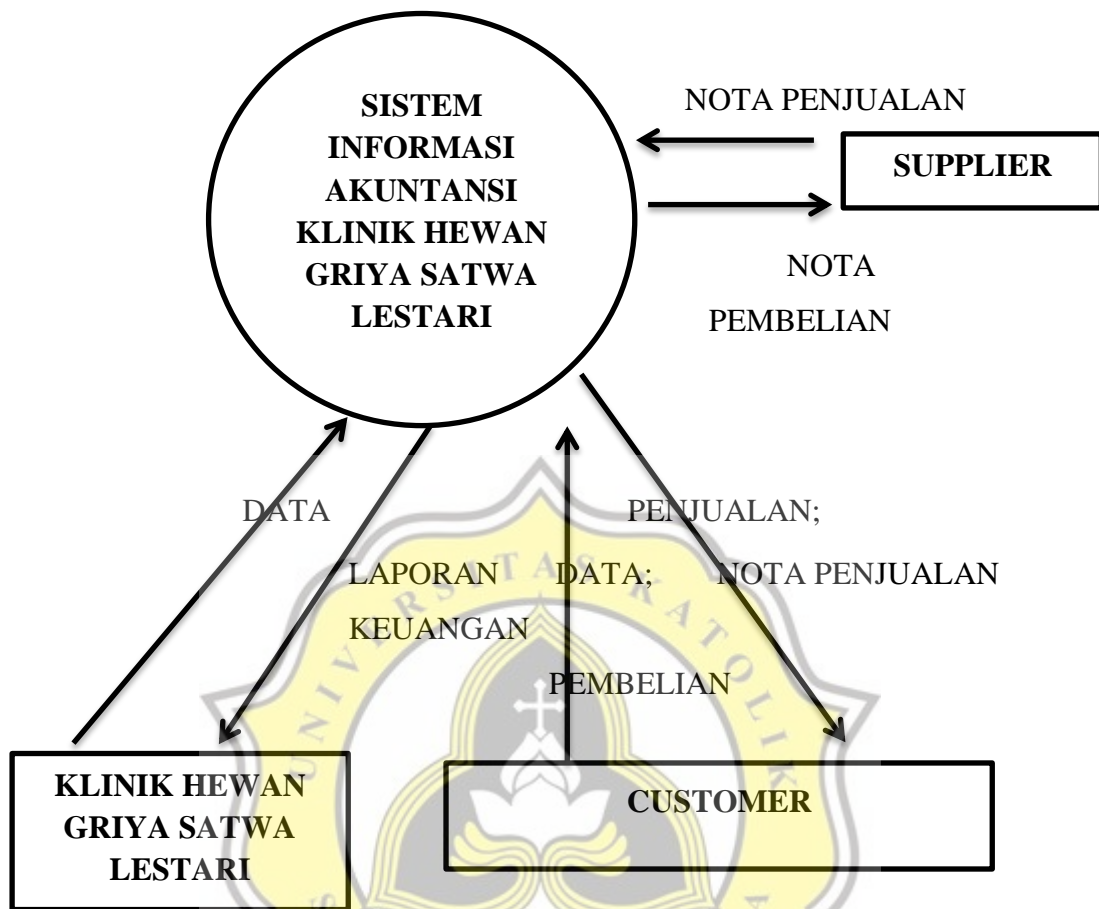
SISTEM INFORMASI AKUNTANSI KLINIK HEWAN GRIYA SATWA LESTARI

NOTA PENJUALAN

SUPPLIER

NOTA PEMBELIAN

DATA

LAPORAN KEUANGAN

DATA; PEMBELIAN

PENJUALAN; NOTA PENJUALAN

KLINIK HEWAN GRIYA SATWA LESTARI

CUSTOMER